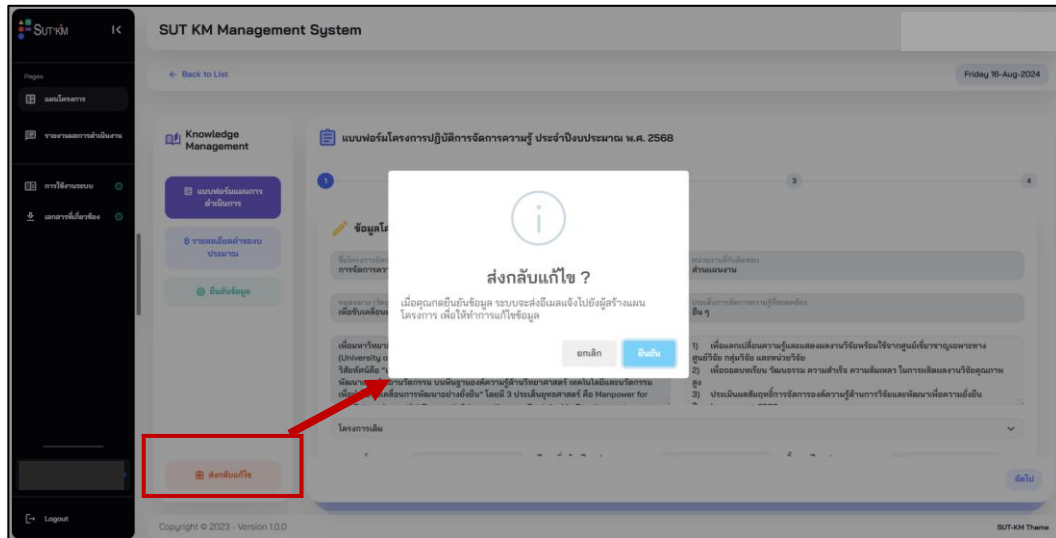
SUT·KM

Pages

แผนโครงการ

รายงานผลการดำเนินงาน

การใช้งานระบบ

เอกสารที่เกี่ยวข้อง

Logout

SUT KM Management System

← Back to List

Friday 16-Aug-2024

Knowledge Management

แบบฟอร์มแผนการดำเนินการ

รายละเอียดค่าของบประมาณ

ยืนยันข้อมูล

ส่งกลับแก้ไข

แบบฟอร์มโครงการปฏิบัติการจัดการความรู้ ประจำปีงบประมาณ พ.ศ. 2568

1

3

4

ข้อมูลโ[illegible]

การจัดการความ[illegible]

เพื่อขับเคลื่อน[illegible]

ส่วนแผนงาน

อื่น ๆ

ส่งกลับแก้ไข ?

เมื่อคุณกดยืนยันข้อมูล ระบบจะส่งอีเมลแจ้งไปยังผู้สร้างแผนโครงการ เพื่อให้ทำการแก้ไขข้อมูล

ยกเลิก

ยืนยัน

เพื่อมหาวิทยา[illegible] (University o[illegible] วิสัยทัศน์คือ "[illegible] พัฒนา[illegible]วัตกรรม บนพื้นฐานองค์ความรู้ด้านวิทยาศาสตร์ เทคโนโลยีและนวัตกรรม เพื่อ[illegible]เคลื่อนการพัฒนาอย่างยั่งยืน" โดยมี 3 ประเด็นยุทธศาสตร์ คือ Manpower for

1) เพื่อแลกเปลี่ยนความรู้และแสดงผลงานวิจัยพร้อมใช้จากศูนย์เชี่ยวชาญเฉพาะทาง ศูนย์วิจัย กลุ่มวิจัย และหน่วยวิจัย
2) เพื่อถอดบทเรียน วัฒนธรรม ความสำเร็จ ความล้มเหลว ในการผลิตผลงานวิจัยคุณภาพสูง
3) ประเมินผลสัมฤทธิ์การจัดการองค์ความรู้ด้านการวิจัยและพัฒนาเพื่อความยั่งยืน

โครงการเดิม

ถัดไป

Copyright © 2023 - Version 1.0.0

SUT-KM Theme